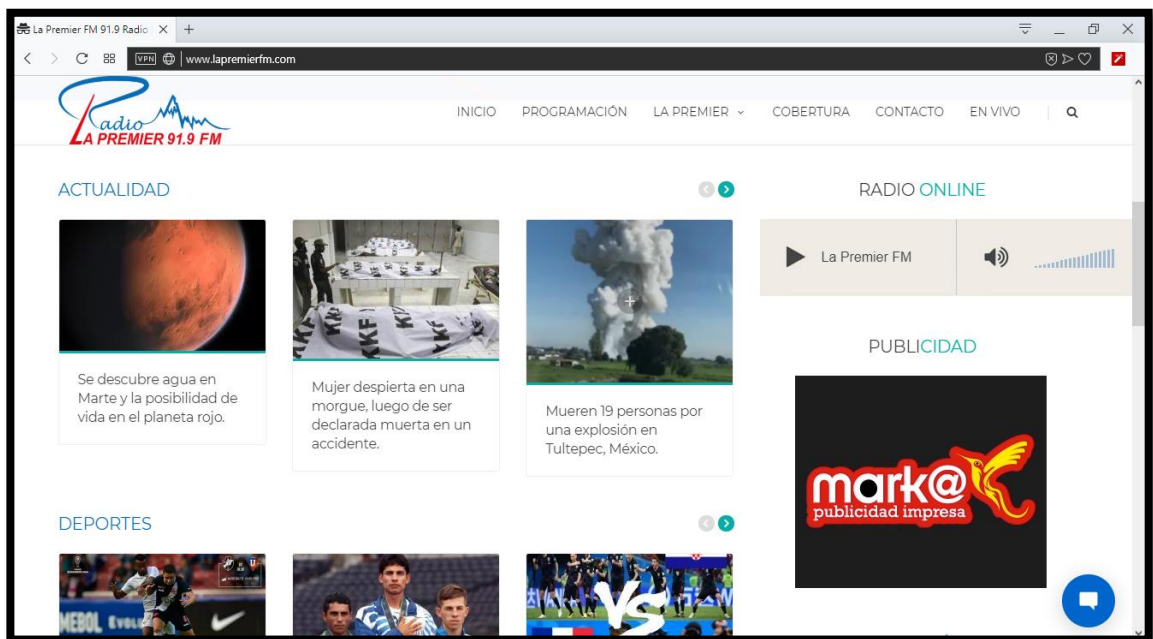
La Premier FM 91.9 Radio ×

VPN www.lapremierfm.com

Radio LA PREMIER 91.9 FM

INICIO PROGRAMACIÓN LA PREMIER COBERTURA CONTACTO EN VIVO

ACTUALIDAD

Se descubre agua en Marte y la posibilidad de vida en el planeta rojo.

Mujer despierta en una morgue, luego de ser declarada muerta en un accidente.

Mueren 19 personas por una explosión en Tultepec, México.

RADIO ONLINE

La Premier FM

PUBLICIDAD

mark@ publicidad impresa

DEPORTES

VS